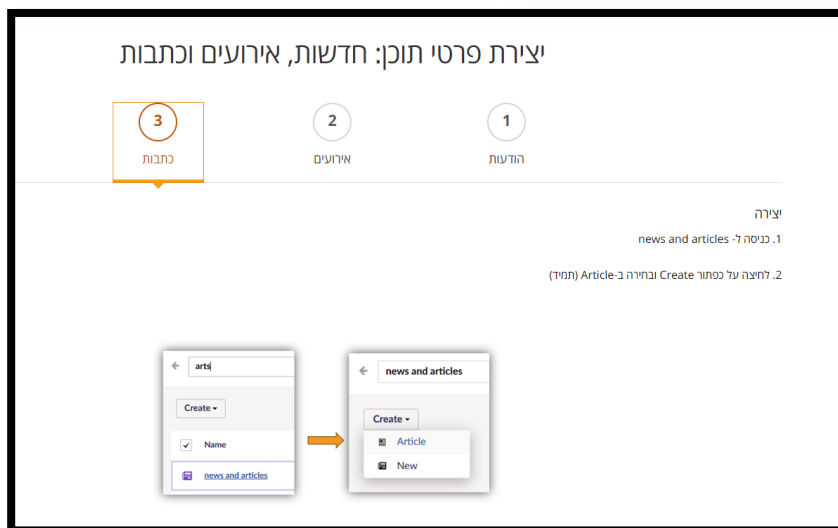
יצירת פרטי תוכן: חדשות, אירועים וכתבות

1
הודעות

2
אירועים

3
כתבות

יצירה

1. כניסה ל- news and articles

2. לחיצה על כפתור Create ובחירה ב-Article (תמיד)

arts
Create
Name
news and articles

news and articles
Create
Article
New